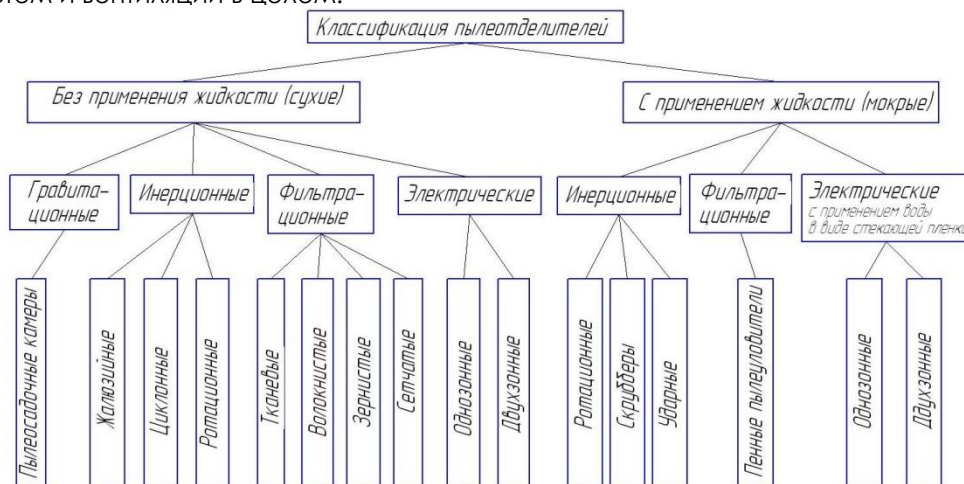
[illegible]

Классификация пылеотделителей

Без применения жидкости (сухие)

С применением жидкости (мокрые)

Гравитационные

Инерционные

Фильтрационные

Электрические

Инерционные

Фильтрационные

Электрические с применением воды в виде стекающей пленк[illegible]

Пылеосадочные камеры

Жалюзийные

Циклонные

Ротационные

Тканевые

Волокнистые

Зернистые

Сетчатые

Однозонные

Двухзонные

Ротационные

Скрубберы

Ударные

Пенные пылеуловители

Однозонные

Двухзонные